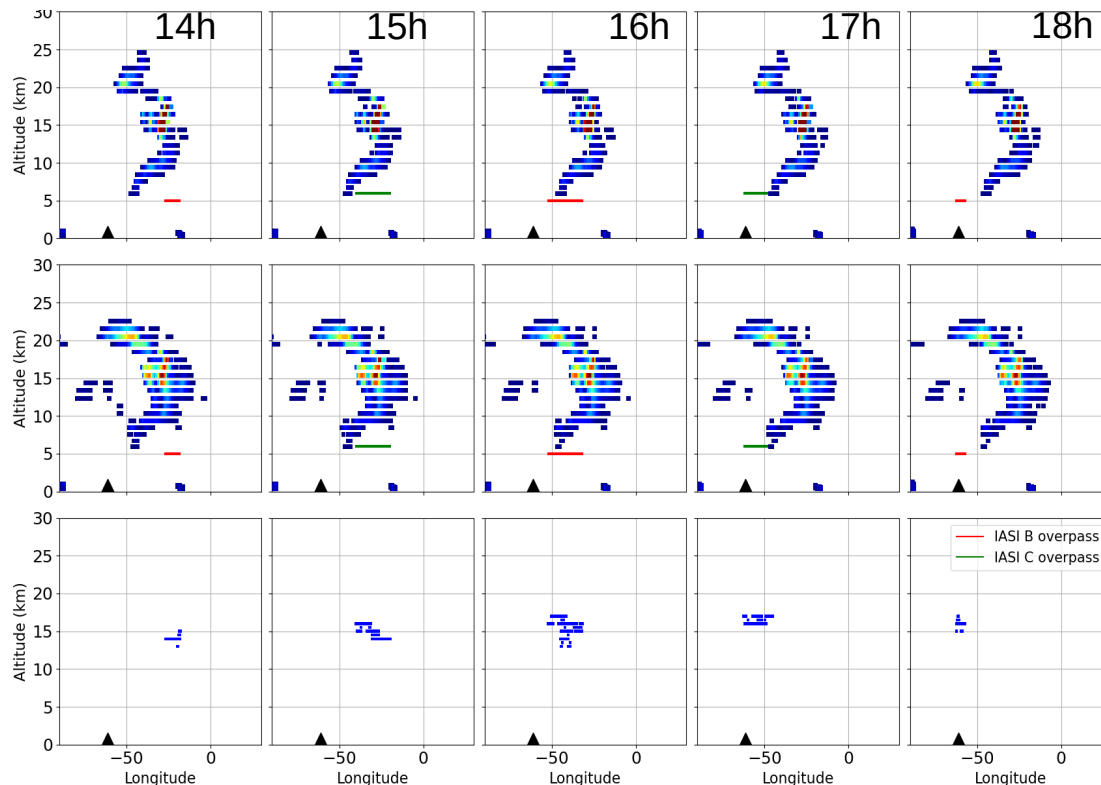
14h
15h
16h
17h
18h

Altitude (km)
30
25
20
15
10
5
0

Altitude (km)
30
25
20
15
10
5
0

Altitude (km)
30
25
20
15
10
5
0

IASI B overpass
IASI C overpass

−50 0
Longitude
−50 0
Longitude
−50 0
Longitude
−50 0
Longitude
−50 0
Longitude